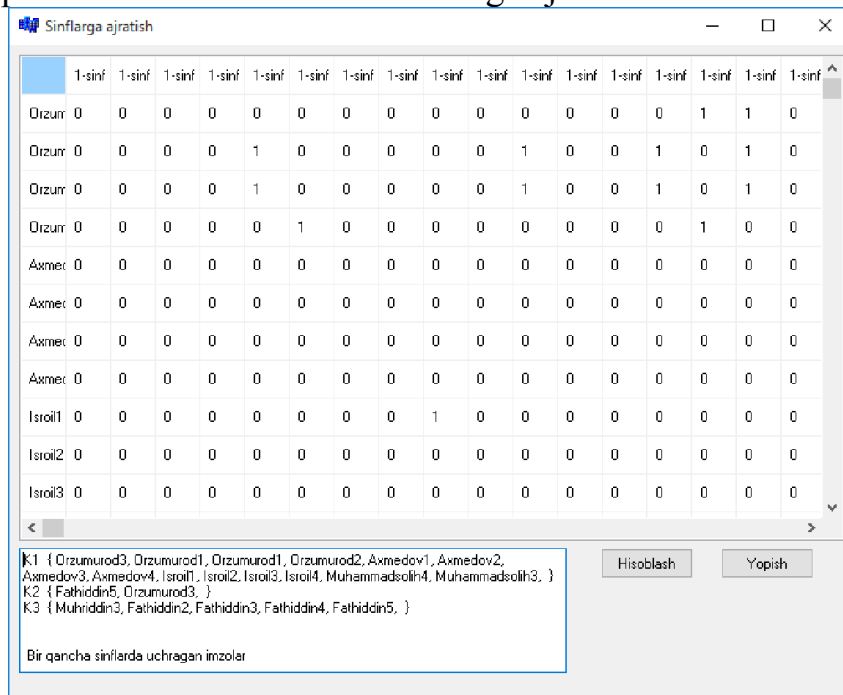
Sinflarga ajratish

| | 1-sinf | 1-sinf | 1-sinf | 1-sinf | 1-sinf | 1-sinf | 1-sinf | 1-sinf | 1-sinf | 1-sinf | 1-sinf | 1-sinf | 1-sinf | 1-sinf | 1-sinf | 1-sinf | 1-sinf |
|---|---|---|---|---|---|---|---|---|---|---|---|---|---|---|---|---|---|
| Orzum | 0 | 0 | 0 | 0 | 0 | 0 | 0 | 0 | 0 | 0 | 0 | 0 | 0 | 0 | 1 | 1 | 0 |
| Orzum | 0 | 0 | 0 | 0 | 1 | 0 | 0 | 0 | 0 | 0 | 1 | 0 | 0 | 1 | 0 | 1 | 0 |
| Orzum | 0 | 0 | 0 | 0 | 1 | 0 | 0 | 0 | 0 | 0 | 1 | 0 | 0 | 1 | 0 | 1 | 0 |
| Orzum | 0 | 0 | 0 | 0 | 0 | 1 | 0 | 0 | 0 | 0 | 0 | 0 | 0 | 0 | 1 | 0 | 0 |
| Axmed | 0 | 0 | 0 | 0 | 0 | 0 | 0 | 0 | 0 | 0 | 0 | 0 | 0 | 0 | 0 | 0 | 0 |
| Axmed | 0 | 0 | 0 | 0 | 0 | 0 | 0 | 0 | 0 | 0 | 0 | 0 | 0 | 0 | 0 | 0 | 0 |
| Axmed | 0 | 0 | 0 | 0 | 0 | 0 | 0 | 0 | 0 | 0 | 0 | 0 | 0 | 0 | 0 | 0 | 0 |
| Axmed | 0 | 0 | 0 | 0 | 0 | 0 | 0 | 0 | 0 | 0 | 0 | 0 | 0 | 0 | 0 | 0 | 0 |
| Isroil1 | 0 | 0 | 0 | 0 | 0 | 0 | 0 | 0 | 1 | 0 | 0 | 0 | 0 | 0 | 0 | 0 | 0 |
| Isroil2 | 0 | 0 | 0 | 0 | 0 | 0 | 0 | 0 | 0 | 0 | 0 | 0 | 0 | 0 | 0 | 0 | 0 |
| Isroil3 | 0 | 0 | 0 | 0 | 0 | 0 | 0 | 0 | 0 | 0 | 0 | 0 | 0 | 0 | 0 | 0 | 0 |

K1 { Orzumurod3, Orzumurod1, Orzumurod1, Orzumurod2, Axmedov1, Axmedov2, Axmedov3, Axmedov4, Isroil1, Isroil2, Isroil3, Isroil4, Muhammadsolih4, Muhammadsolih3, }
K2 { Fathiddin5, Orzumurod3, }
K3 { Muhriddin3, Fathiddin2, Fathiddin3, Fathiddin4, Fathiddin5, }

Bir qancha sinflarda uchragan imzolar

Hisoblash

Yopish